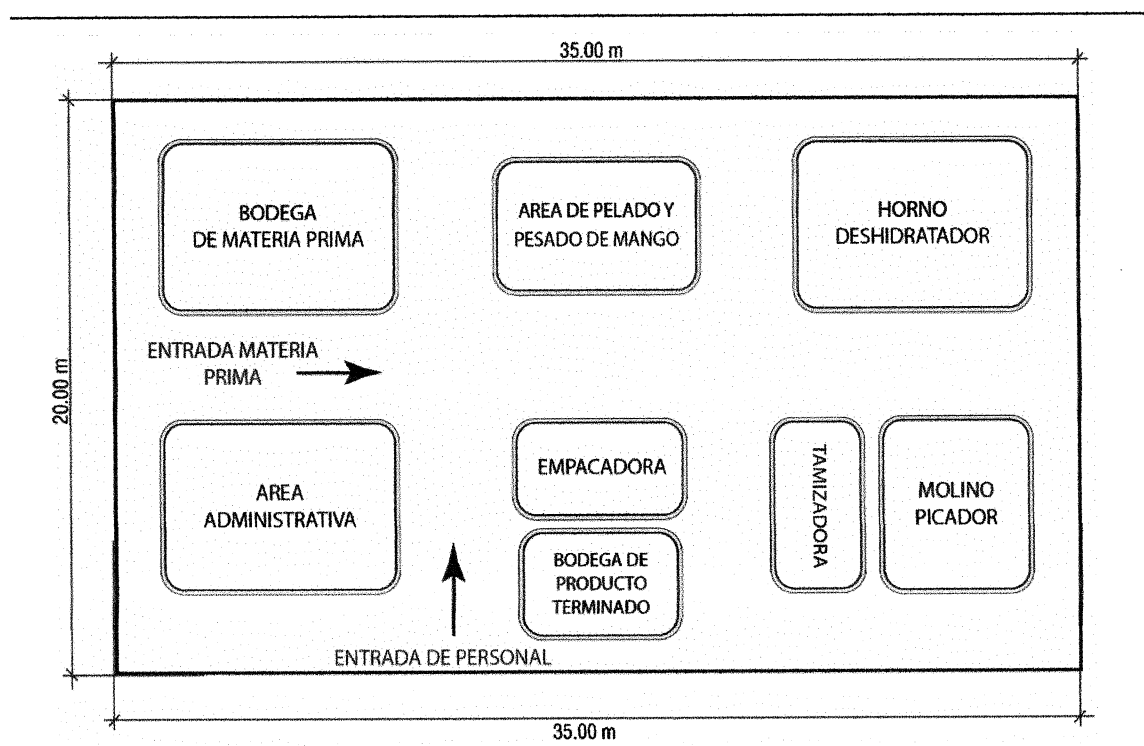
35.00 m

20.00 m

BODEGA DE MATERIA PRIMA

AREA DE PELADO Y PESADO DE MANGO

HORNO DESHIDRATADOR

ENTRADA MATERIA PRIMA

AREA ADMINISTRATIVA

EMPACADORA

BODEGA DE PRODUCTO TERMINADO

TAMIZADORA

MOLINO PICADOR

ENTRADA DE PERSONAL

35.00 m